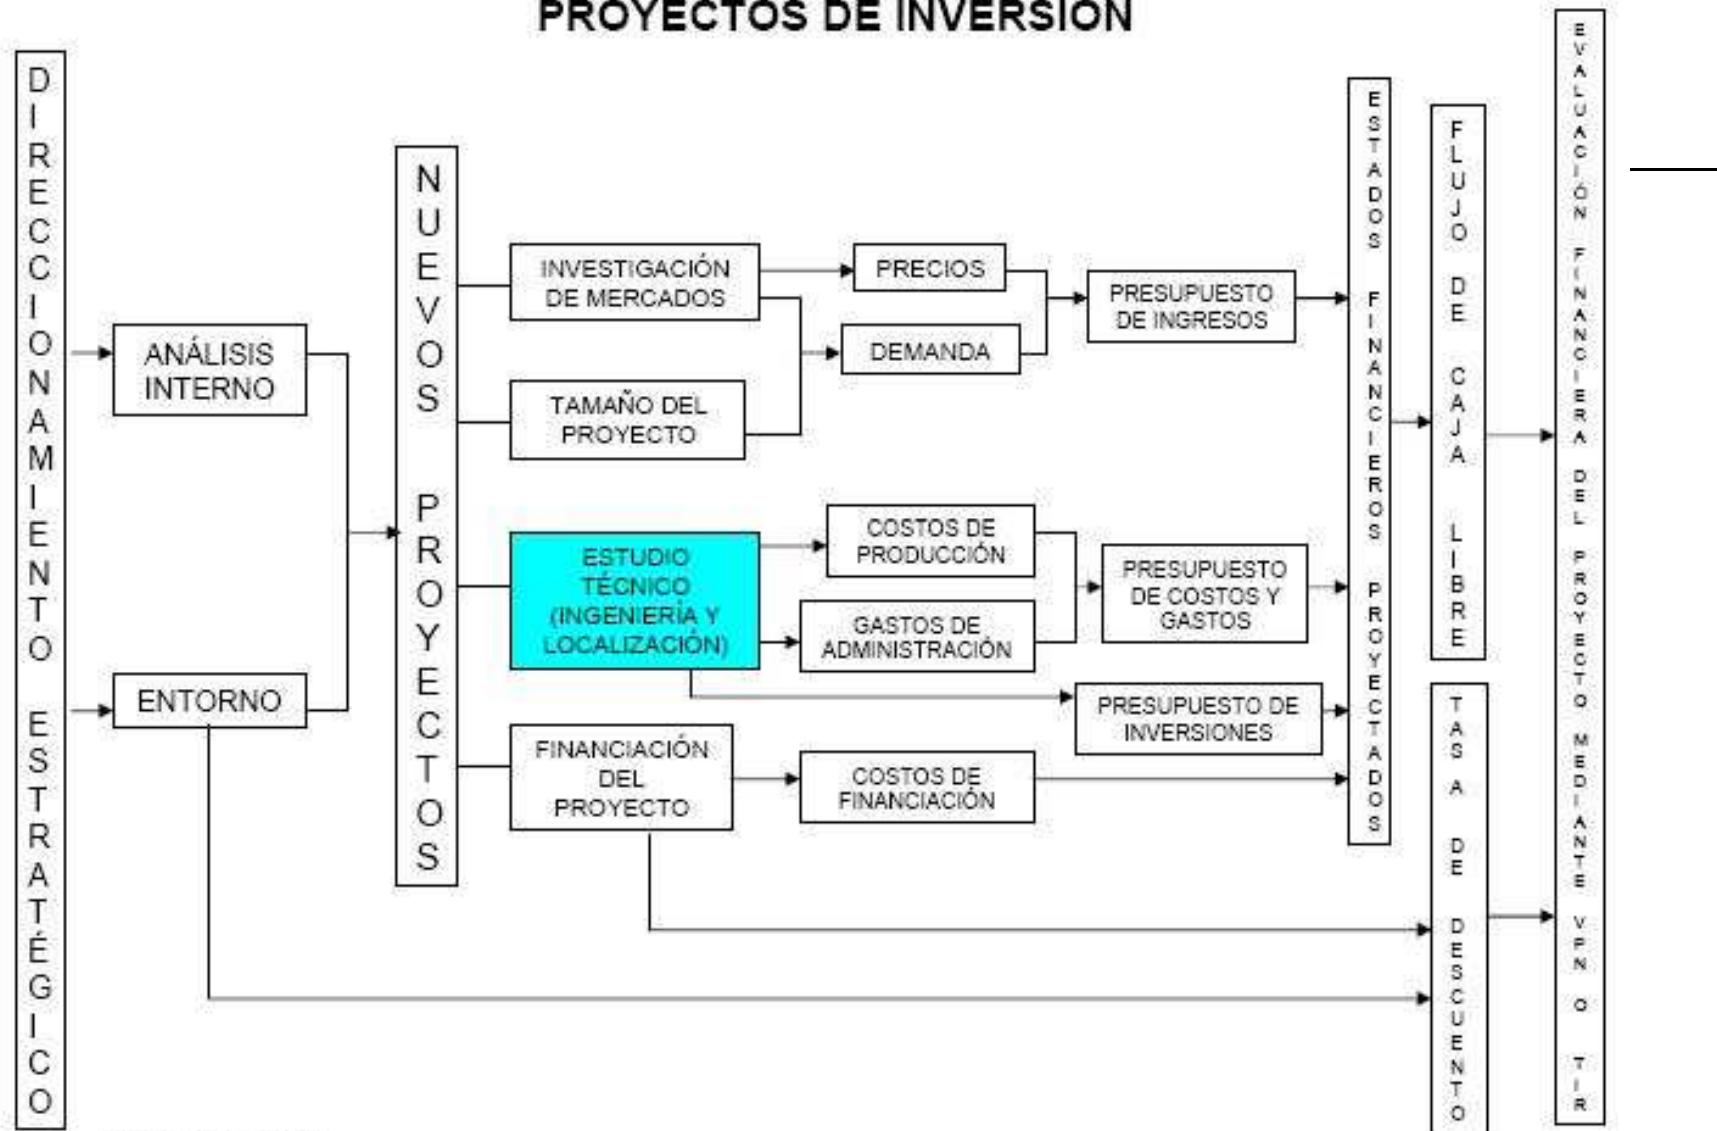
PROYECTOS DE INVERSIÓN

DIRECCIONAMIENTO ESTRATÉGICO

ANÁLISIS INTERNO

ENTORNO

NUEVOS PROYECTOS

INVESTIGACIÓN DE MERCADOS

TAMAÑO DEL PROYECTO

ESTUDIO TÉCNICO (INGENIERÍA Y LOCALIZACIÓN)

FINANCIACIÓN DEL PROYECTO

PRECIOS

DEMANDA

COSTOS DE PRODUCCIÓN

GASTOS DE ADMINISTRACIÓN

COSTOS DE FINANCIACIÓN

PRESUPUESTO DE INGRESOS

PRESUPUESTO DE COSTOS Y GASTOS

PRESUPUESTO DE INVERSIONES

ESTADOS FINANCIEROS PROYECTADOS

FLUJO DE CAJA LIBRE

TASA DE DESCUENTO

EVALUACIÓN FINANCIERA DEL PROYECTO MEDIANTE VPN O TIR